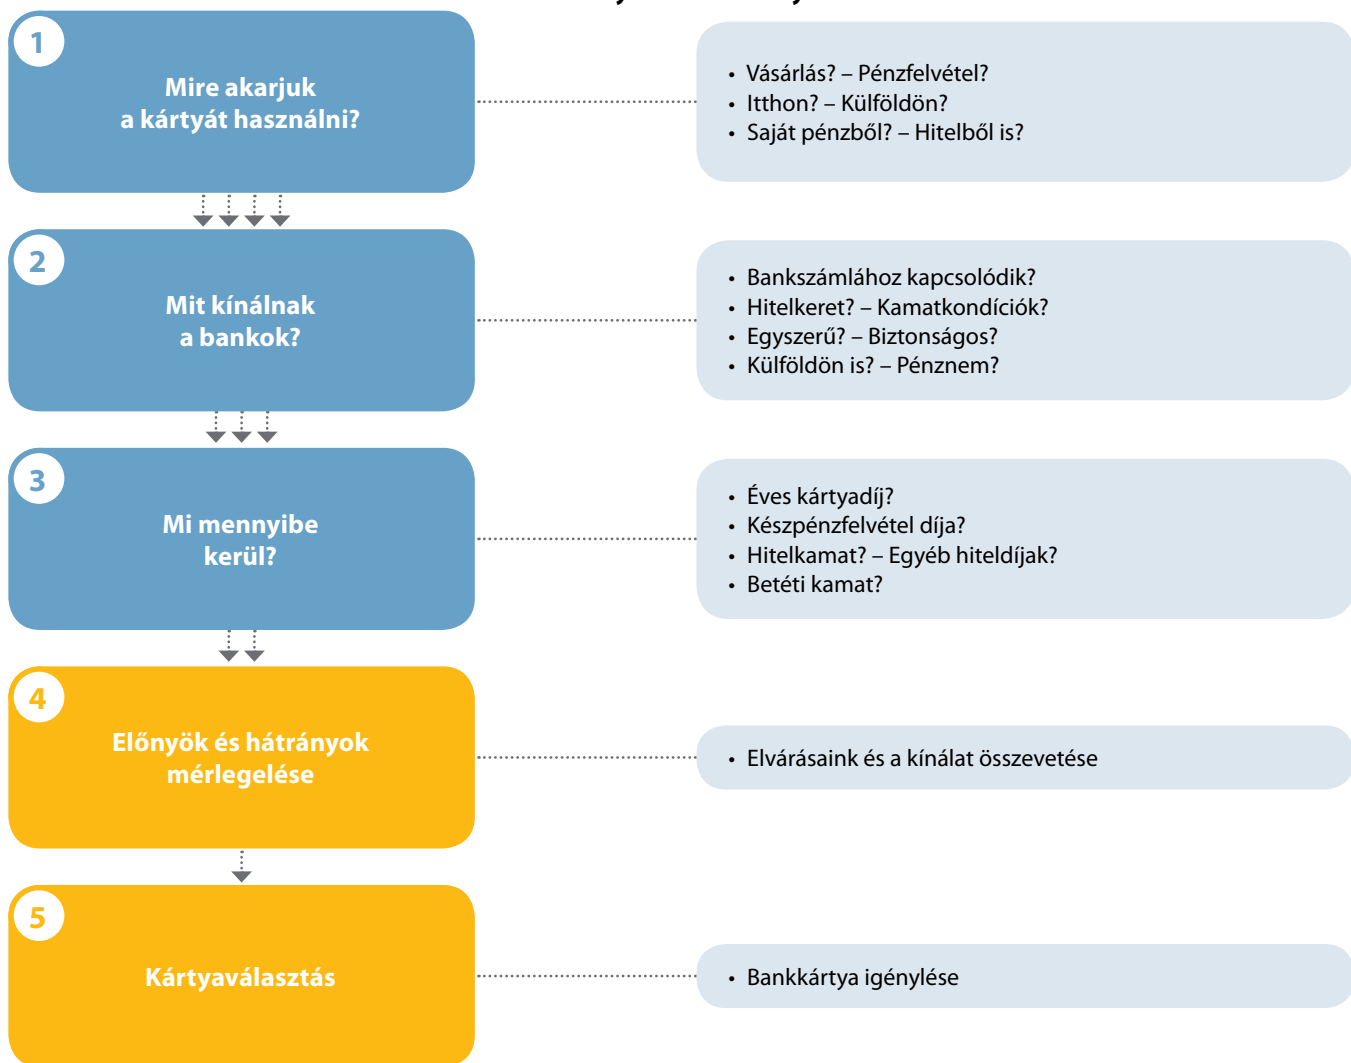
1
Mire akarjuk a kártyát használni?

• Vásárlás? – Pénzfelvétel?
• Itthon? – Külföldön?
• Saját pénzből? – Hitelből is?

2
Mit kínálnak a bankok?

• Bankszámlához kapcsolódik?
• Hitelkeret? – Kamatkondíciók?
• Egyszerű? – Biztonságos?
• Külföldön is? – Pénznem?

3
Mi mennyibe kerül?

• Éves kártyadíj?
• Készpénzfelvétel díja?
• Hitelkamat? – Egyéb hiteldíjak?
• Betéti kamat?

4
Előnyök és hátrányok mérlegelése

• Elvárásaink és a kínálat összevetése

5
Kártyaválasztás

• Bankkártya igénylése